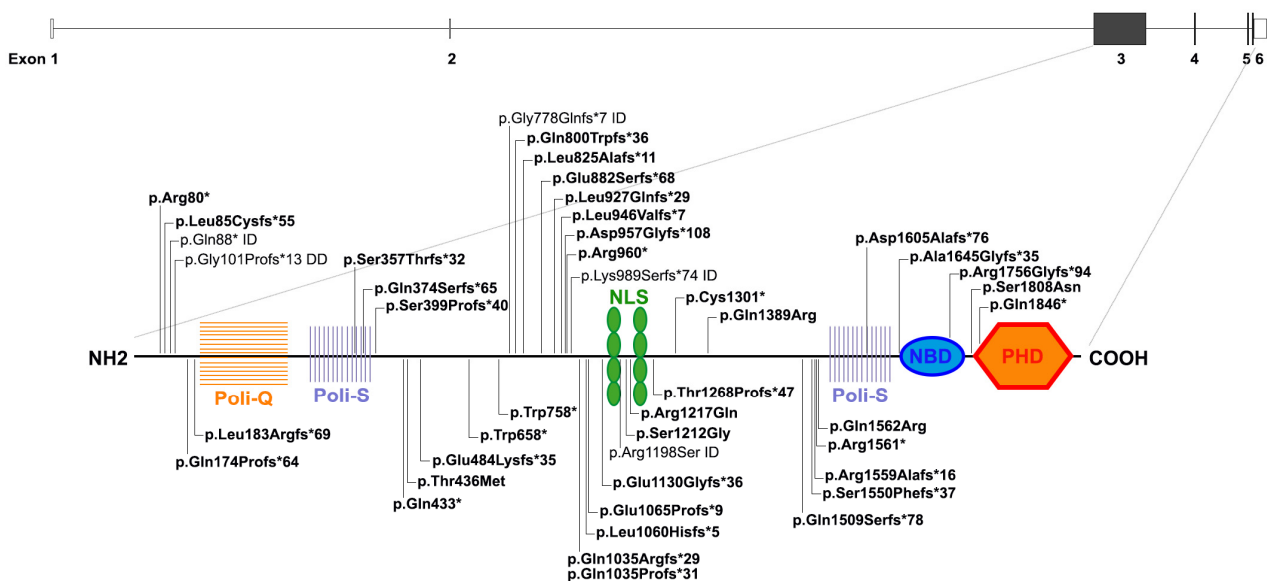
Exon 1
2
3
4
5
6

p.Gly778Glnfs*7 ID
p.Gln800Trpfs*36
p.Leu825Alafs*11
p.Glu882Serfs*68
p.Leu927Glnfs*29
p.Leu946Valfs*7
p.Asp957Glyfs*108
p.Arg960*
p.Lys989Serfs*74 ID
p.Arg80*
p.Leu85Cysfs*55
p.Gln88* ID
p.Gly101Profs*13 DD
p.Ser357Thrfs*32
p.Gln374Serfs*65
p.Ser399Profs*40
NLS
p.Cys1301*
p.Gln1389Arg
p.Asp1605Alafs*76
p.Ala1645Glyfs*35
p.Arg1756Glyfs*94
p.Ser1808Asn
p.Gln1846*

NH2
NBD
PHD
COOH

Poli-Q
Poli-S
Poli-S

p.Thr1268Profs*47
p.Arg1217Gln
p.Ser1212Gly
p.Arg1198Ser ID
p.Trp758*
p.Trp658*
p.Leu183Argfs*69
p.Gln174Profs*64
p.Glu484Lysfs*35
p.Thr436Met
p.Gln433*
p.Glu1130Glyfs*36
p.Glu1065Profs*9
p.Leu1060Hisfs*5
p.Gln1035Argfs*29
p.Gln1035Profs*31
p.Gln1562Arg
p.Arg1561*
p.Arg1559Alafs*16
p.Ser1550Phefs*37
p.Gln1509Serfs*78